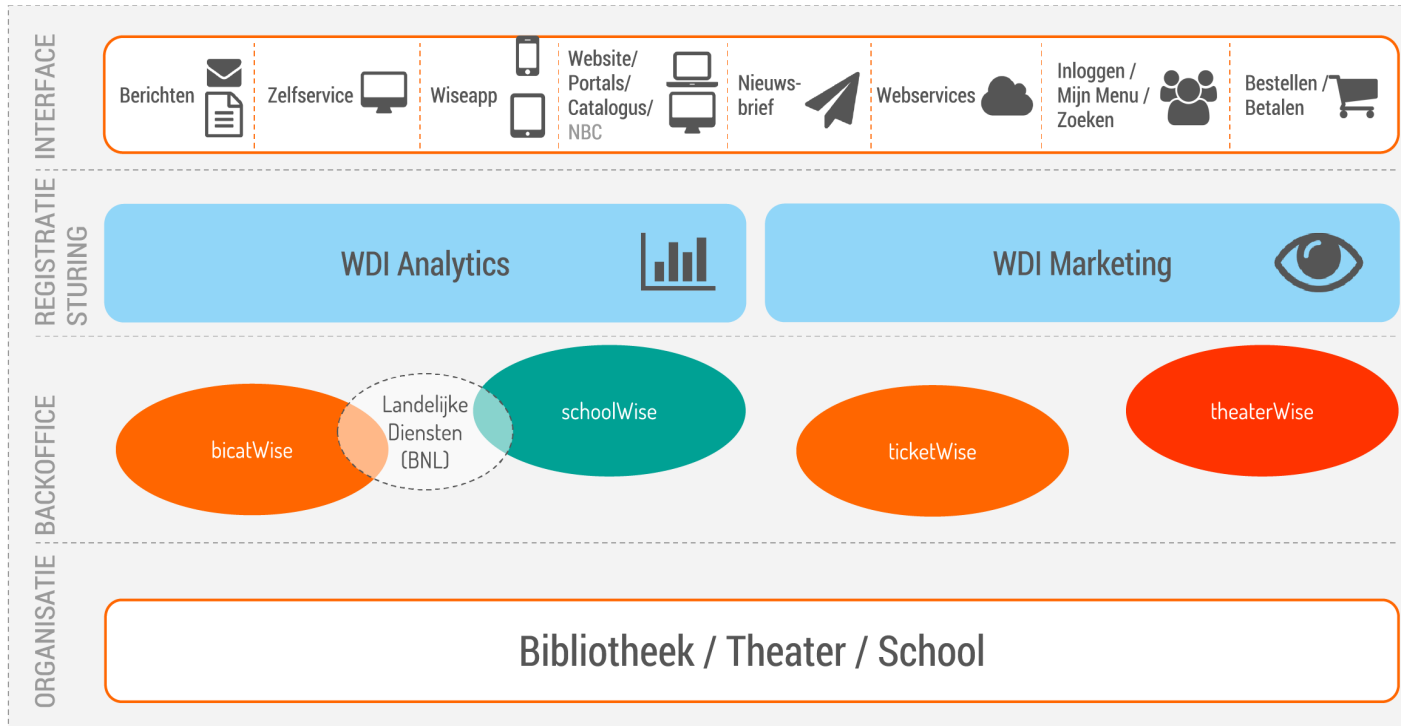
INTERFACE

Berichten | Zelfservice | Wiseapp | Website/ Portals/ Catalogus/ NBC | Nieuwsbrief | Webservices | Inloggen / Mijn Menu / Zoeken | Bestellen / Betalen

REGISTRATIE STURING

WDI Analytics

WDI Marketing

BACKOFFICE

bicatWise

Landelijke Diensten (BNL)

schoolWise

ticketWise

theaterWise

ORGANISATIE

Bibliotheek / Theater / School